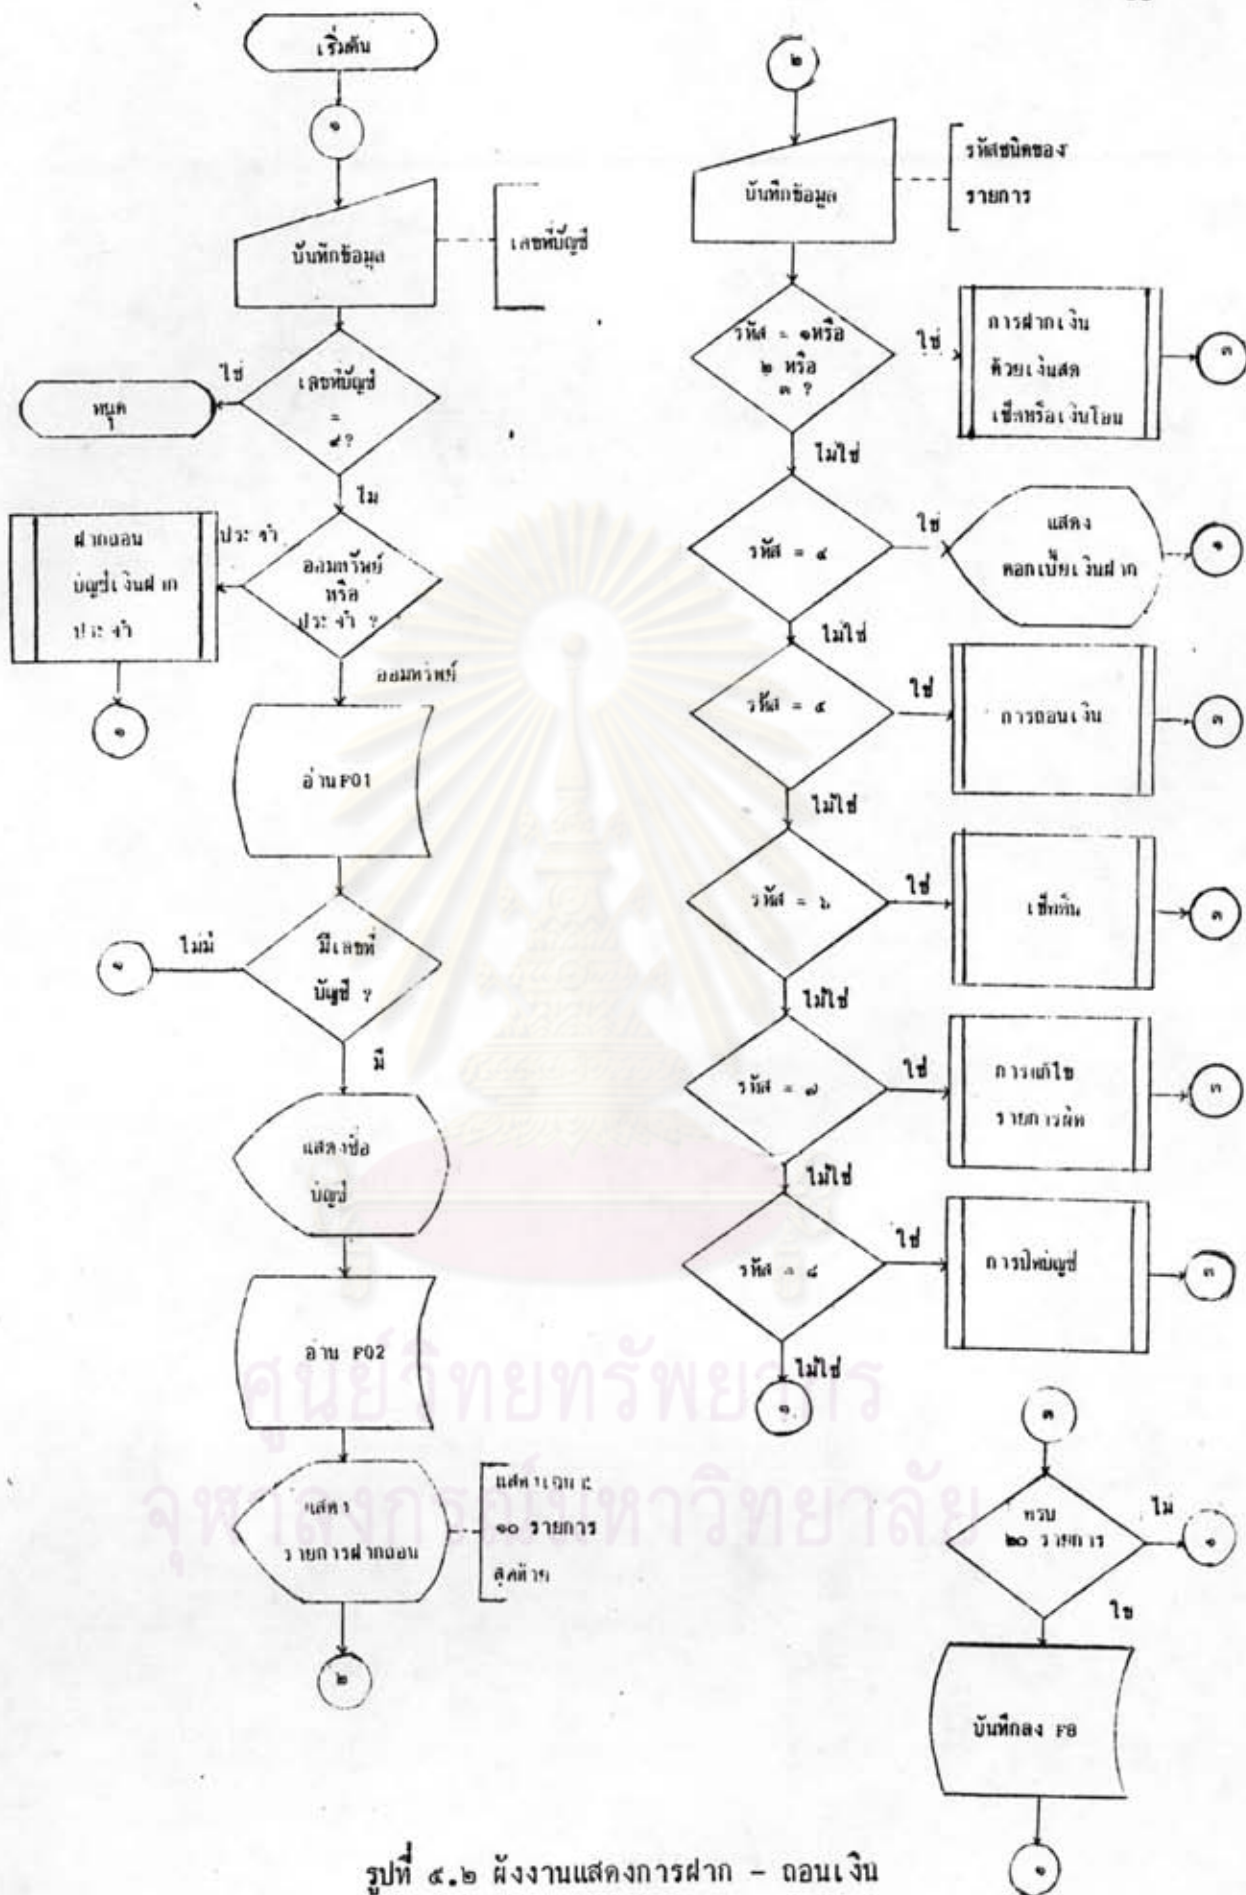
เริ่มต้น

๑

บันทึกข้อมูล

เลขที่บัญชี

ใช่

หยุด

เลขที่บัญชี = ๙?

ไม่

ฝากถอนบัญชีเงินฝากประจำ

ประจำ

ออมทรัพย์หรือประจำ ?

๑

ออมทรัพย์

อ่าน F01

ไม่มี

๑

มีเลขที่บัญชี ?

มี

แสดงชื่อบัญชี

อ่าน F02

แสดงรายการฝากถอน

แสดงเฉพาะ ๑๐ รายการสุดท้าย

๒

๒

บันทึกข้อมูล

รหัสชนิดของรายการ

รหัส = ๑หรือ ๒ หรือ ๓ ?

ใช่

การฝากเงินด้วยเงินสด เช็คหรือเงินโอน

๓

ไม่ใช่

รหัส = ๔

ใช่

แสดงดอกเบี้ยเงินฝาก

๑

ไม่ใช่

รหัส = ๕

ใช่

การถอนเงิน

๓

ไม่ใช่

รหัส = ๖

ใช่

เช็คคืน

๓

ไม่ใช่

รหัส = ๗

ใช่

การแก้ไขรายการผิด

๓

ไม่ใช่

รหัส = ๘

ใช่

การปิดบัญชี

๓

ไม่ใช่

๑

๓

ครบ ๒๐ รายการ

ไม่

๑

ใช

บันทึกลง F8

๑

รูปที่ ๔.๒ ผังงานแสดงการฝาก - ถอนเงิน

ศูนย์วิทยทรัพยากร จุฬาลงกรณ์มหาวิทยาลัย